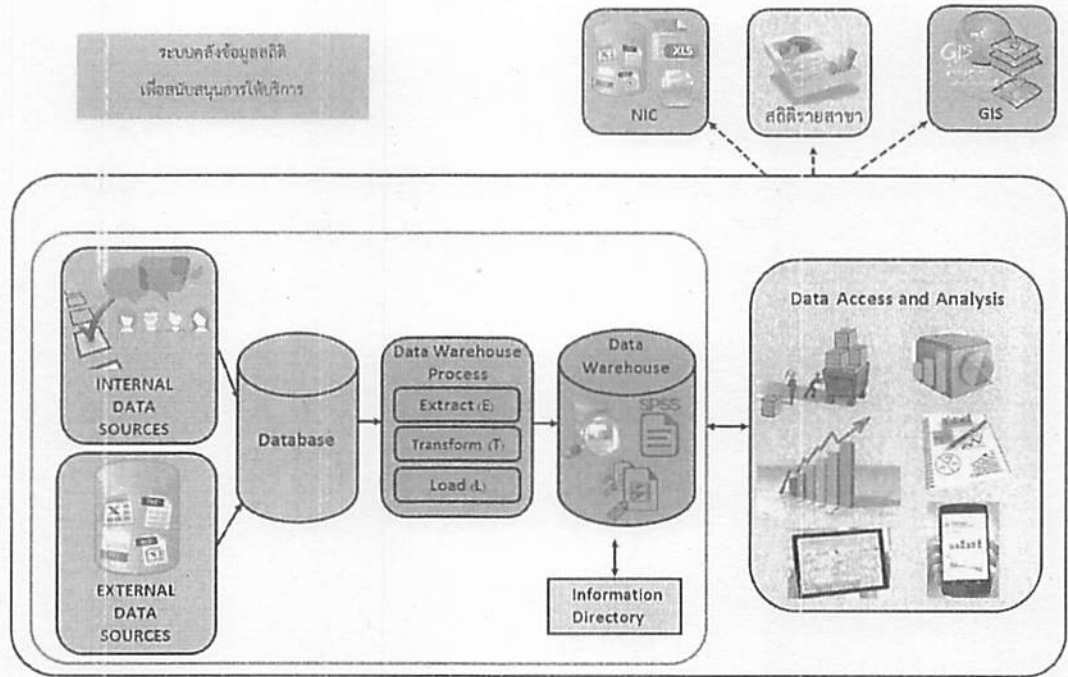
ระบบคลังข้อมูลสถิติ
เพื่อสนับสนุนการให้บริการ

NIC

XLS

สถิติรายสาขา

GIS

GIS

INTERNAL DATA SOURCES

EXTERNAL DATA SOURCES

Database

Data Warehouse Process

Extract (E)

Transform (T)

Load (L)

Data Warehouse

SPSS

Information Directory

Data Access and Analysis